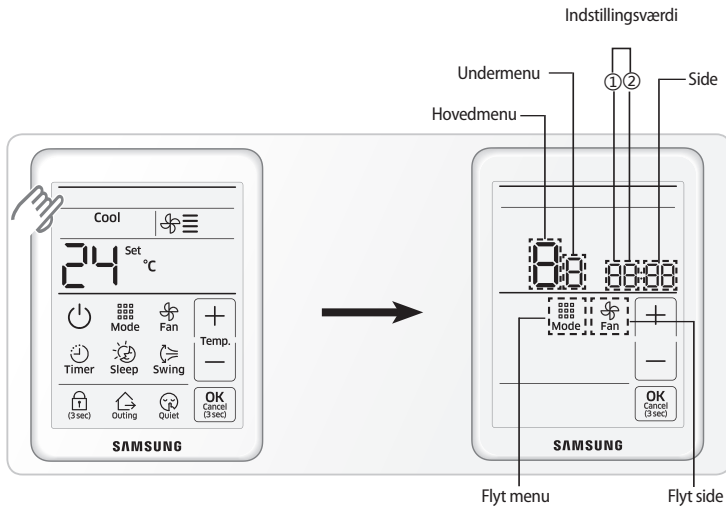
Indstillingsværdi

Undermenu

①②

Side

Hovedmenu

Cool

24 Set °C

Mode

Fan

+

Temp.

—

Timer

Sleep

Swing

(3 sec)

Outing

Quiet

OK Cancel (3 sec)

SAMSUNG

8 8

88 88

Mode

Fan

+

—

OK Cancel (3 sec)

SAMSUNG

Flyt menu

Flyt side